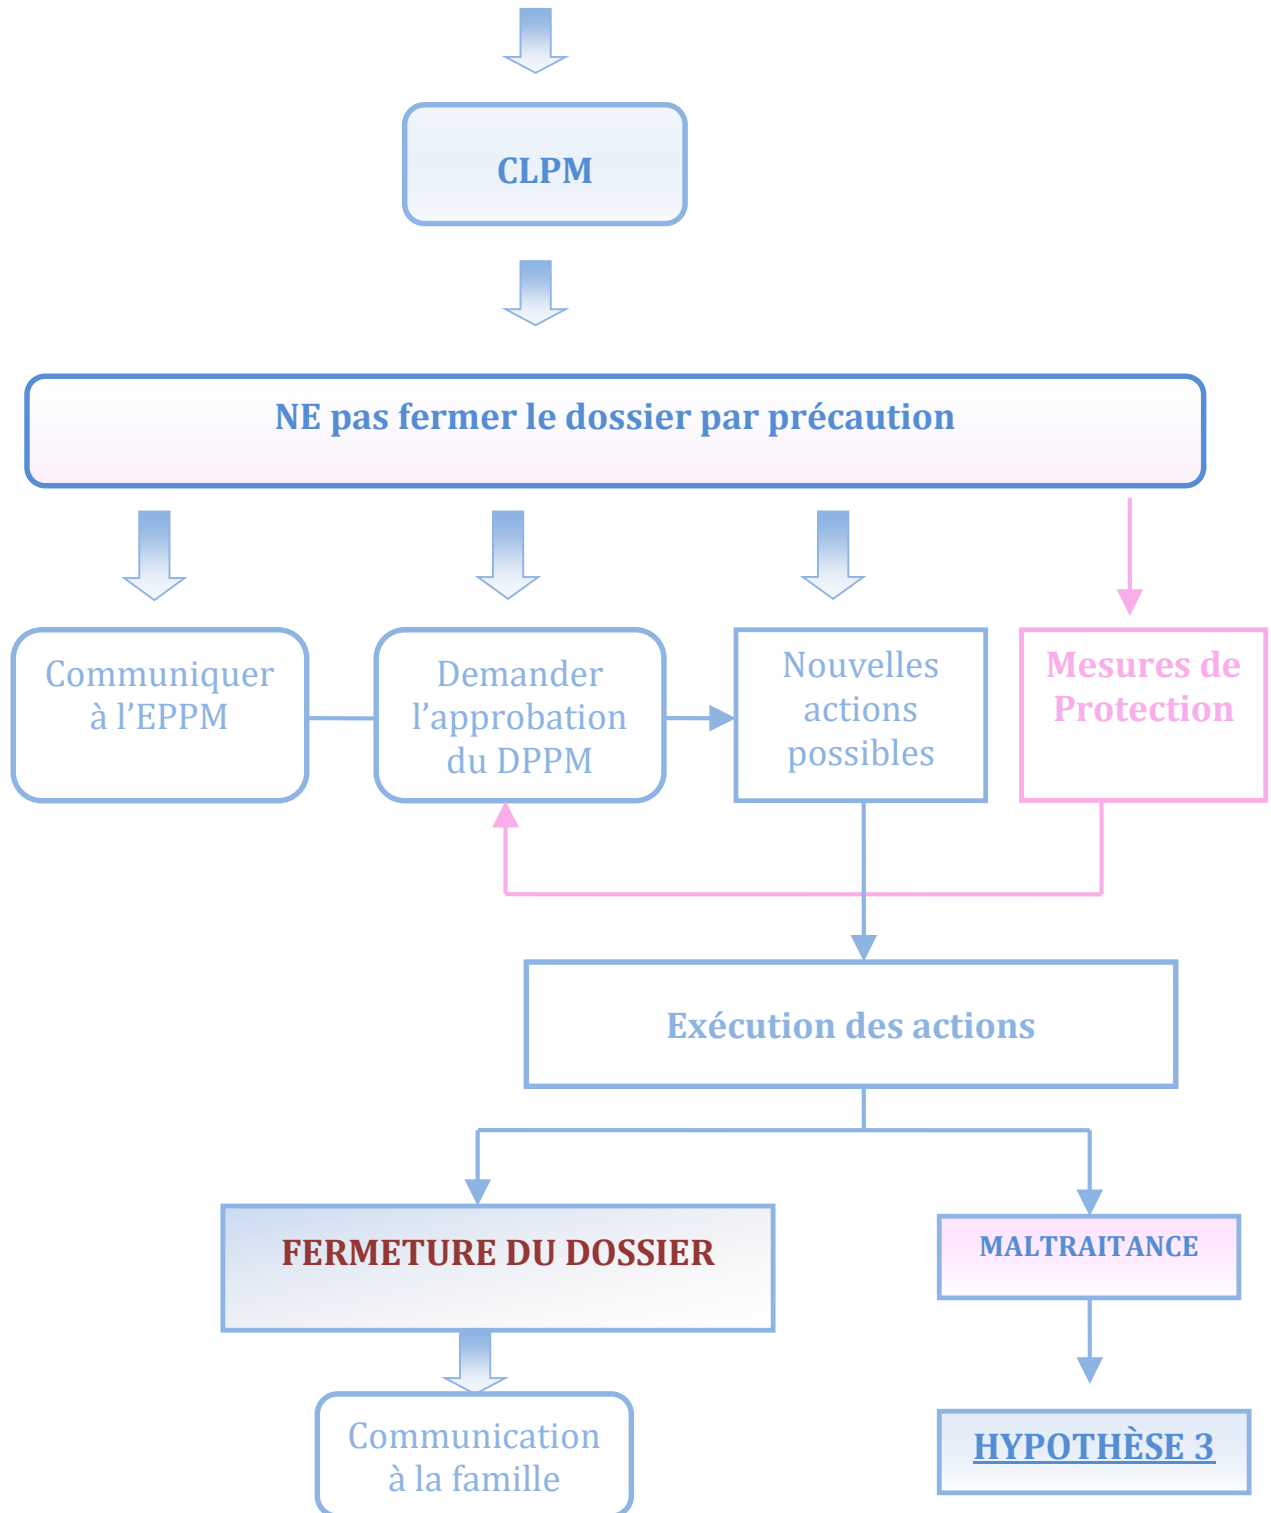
CLPM

NE pas fermer le dossier par précaution

Communiquer à l'EPPM

Demander l'approbation du DPPM

Nouvelles actions possibles

Mesures de Protection

Exécution des actions

FERMETURE DU DOSSIER

MALTRAITANCE

Communication à la famille

HYPOTHÈSE 3